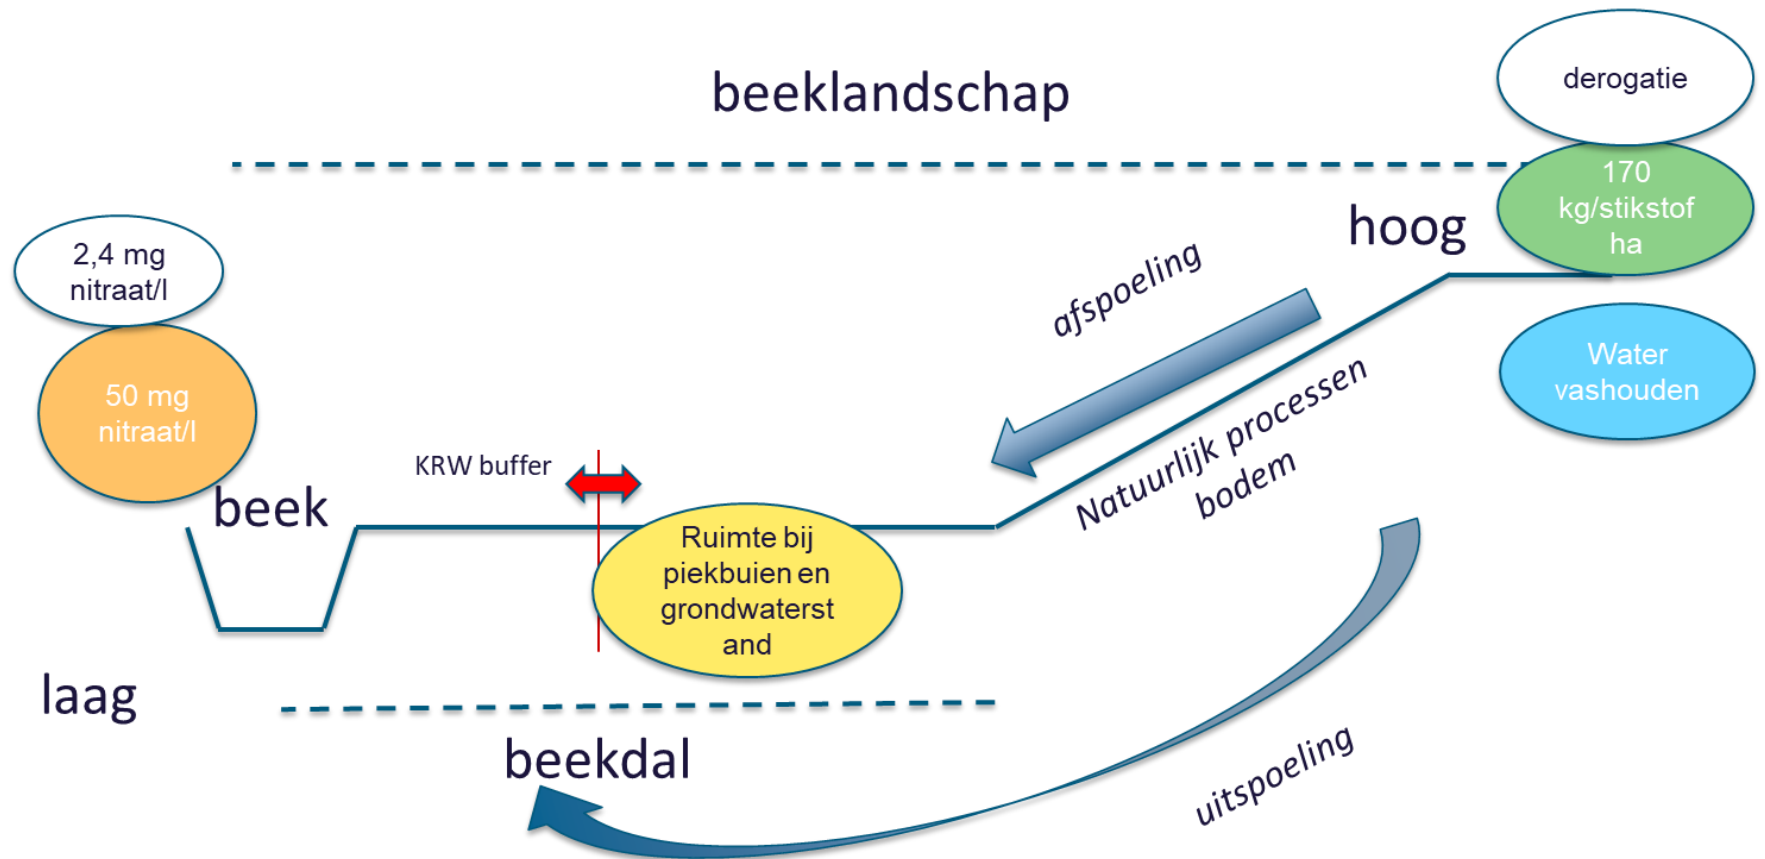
beeklandschap

derogatie

170 kg/stikstof ha

hoog

2,4 mg nitraat/l

50 mg nitraat/l

afspoeling

Water vashouden

Natuurlijk processen bodem

KRW buffer

beek

Ruimte bij piekbuien en grondwaterst and

laag

beekdal

uitspoeling